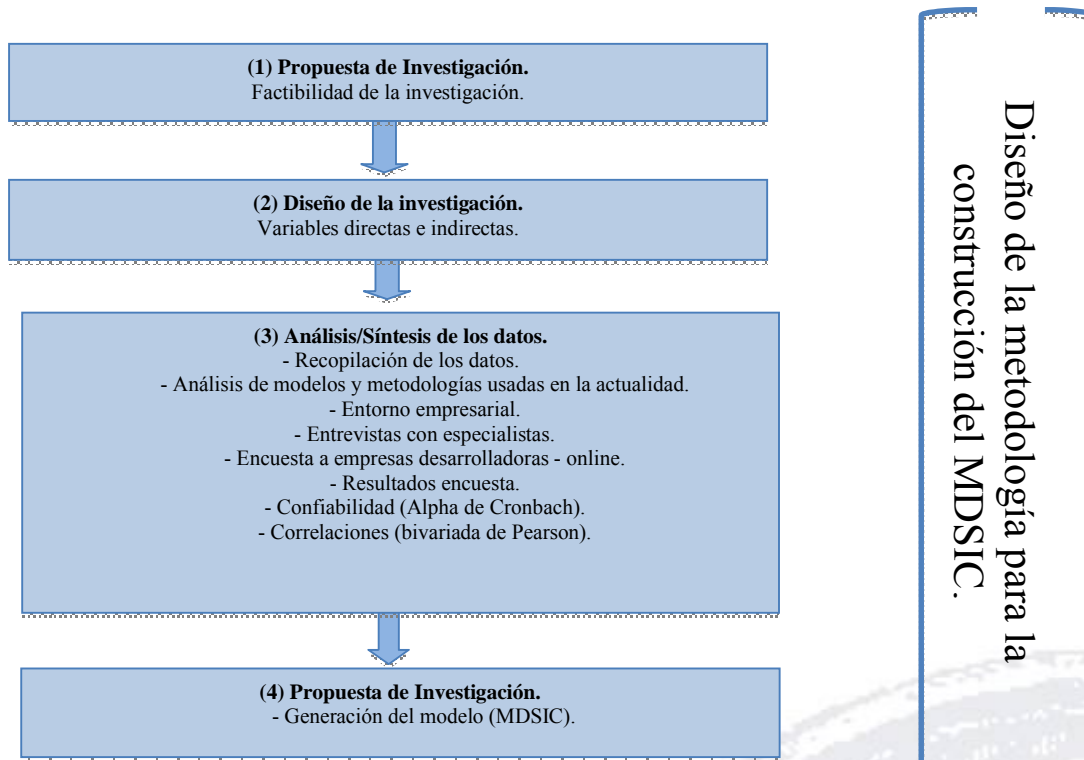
(1) Propuesta de Investigación.
Factibilidad de la investigación.

(2) Diseño de la investigación.
Variables directas e indirectas.

(3) Análisis/Síntesis de los datos.
- Recopilación de los datos.
- Análisis de modelos y metodologías usadas en la actualidad.
- Entorno empresarial.
- Entrevistas con especialistas.
- Encuesta a empresas desarrolladoras - online.
- Resultados encuesta.
- Confiabilidad (Alpha de Cronbach).
- Correlaciones (bivariada de Pearson).

(4) Propuesta de Investigación.
- Generación del modelo (MDSIC).

Diseño de la metodología para la construcción del MDSIC.